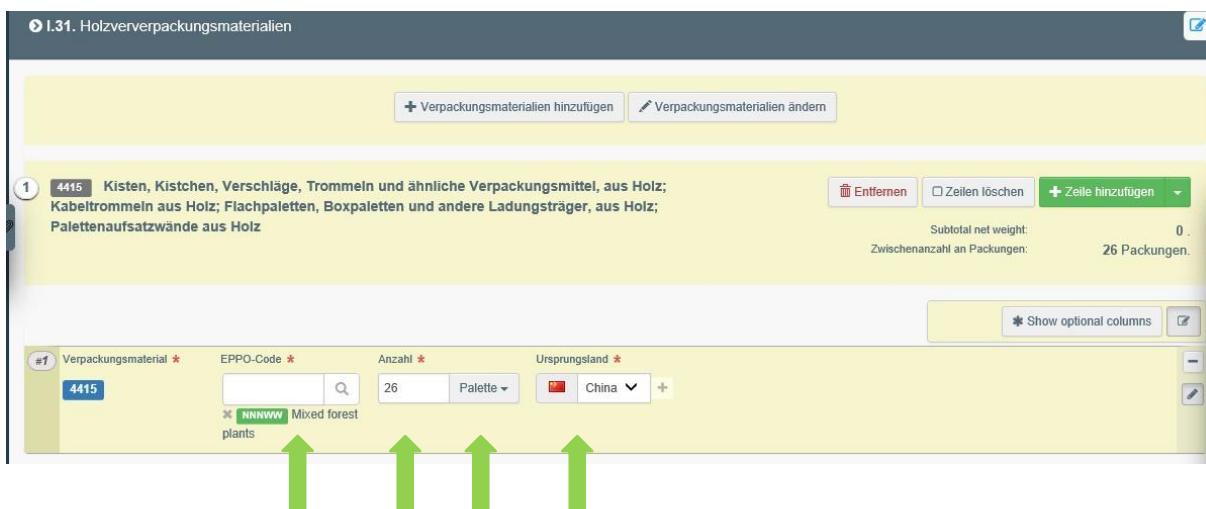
I.31. Holzververpackungsmaterialien

+ Verpackungsmaterialien hinzufügen | Verpackungsmaterialien ändern

1 4415 Kisten, Kistchen, Verschläge, Trommeln und ähnliche Verpackungsmittel, aus Holz; Kabeltrommeln aus Holz; Flachpaletten, Boxpaletten und andere Ladungsträger, aus Holz; Palettenaufsatzwände aus Holz

Entfernen | Zeilen löschen | + Zeile hinzufügen

Subtotal net weight: 0 .
Zwischenanzahl an Packungen: 26 Packungen.

Show optional columns

#1 Verpackungsmaterial * | EPPO-Code * | Anzahl * | Ursprungsland *

4415 | × NNNWW Mixed forest plants | 26 Palette | China